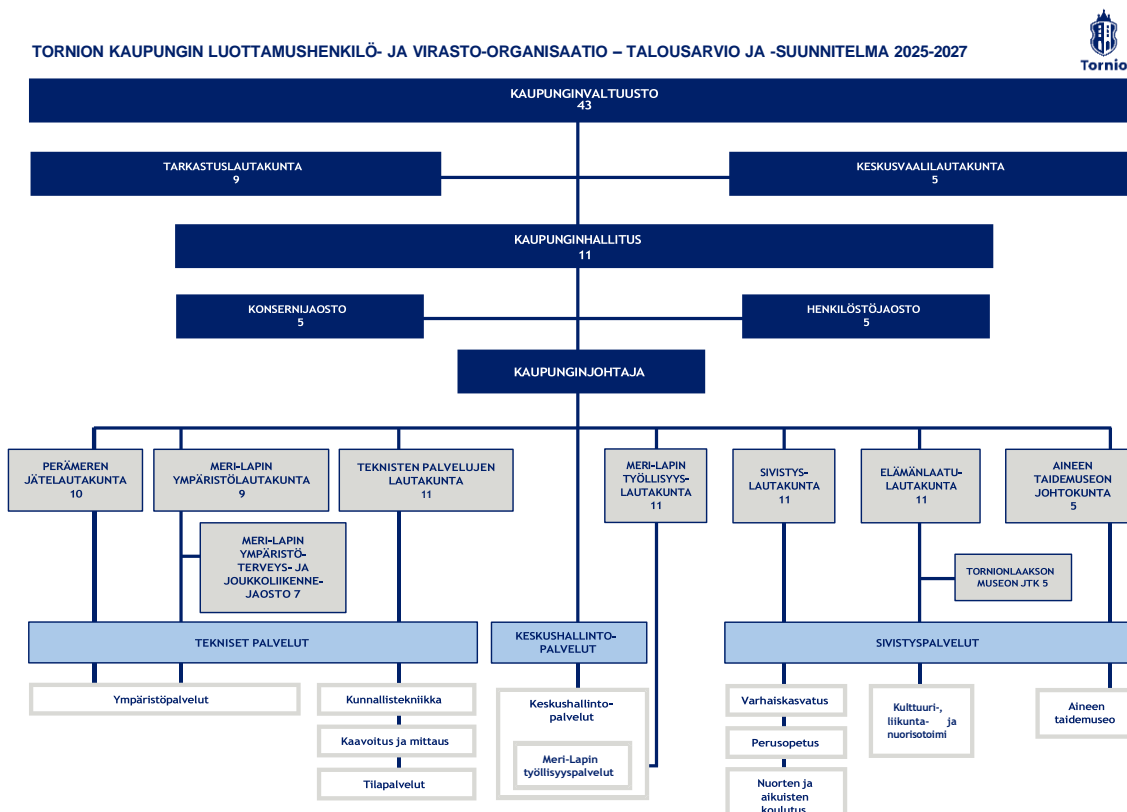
TORNION KAUPUNGIN LUOTTAMUSHENKILÖ- JA VIRASTO-ORGANISAATIO – TALOUSARVIO JA -SUUNNITELMA 2025-2027

Tornio

KAUPUNGINVALTUUSTO
43

TARKASTUSLAUTAKUNTA
9

KESKUSVAALILAUTAKUNTA
5

KAUPUNGINHALLITUS
11

KONSERNIJAOSTO
5

HENKILÖSTÖJAOSTO
5

KAUPUNGINJOHTAJA

PERÄMEREN JÄTELAUTAKUNTA
10

MERI-LAPIN YMPÄRISTÖLAUTAKUNTA
9

TEKNISTEN PALVELUJEN LAUTAKUNTA
11

MERI-LAPIN TYÖLLISYYS-LAUTAKUNTA
11

SIVISTYS-LAUTAKUNTA
11

ELÄMÄNLAATU-LAUTAKUNTA
11

AINEEN TAIDEMUSEON JOHTOKUNTA
5

MERI-LAPIN YMPÄRISTÖ-TERVEYS- JA JOUKKOLIIKENNE-JAOSTO 7

TORNIONLAAKSON MUSEON JTK 5

TEKNISET PALVELUT

KESKUSHALLINTO-PALVELUT

SIVISTYSPALVELUT

Ympäristöpalvelut

Kunnallistekniikka

Kaavoitus ja mittaus

Tilapalvelut

Keskushallinto-palvelut

Meri-Lapin työllisyyspalvelut

Varhaiskasvatus

Perusopetus

Nuorten ja aikuisten koulutus

Kulttuuri-, liikunta- ja nuorisotoimi

Aineen taidemuseo